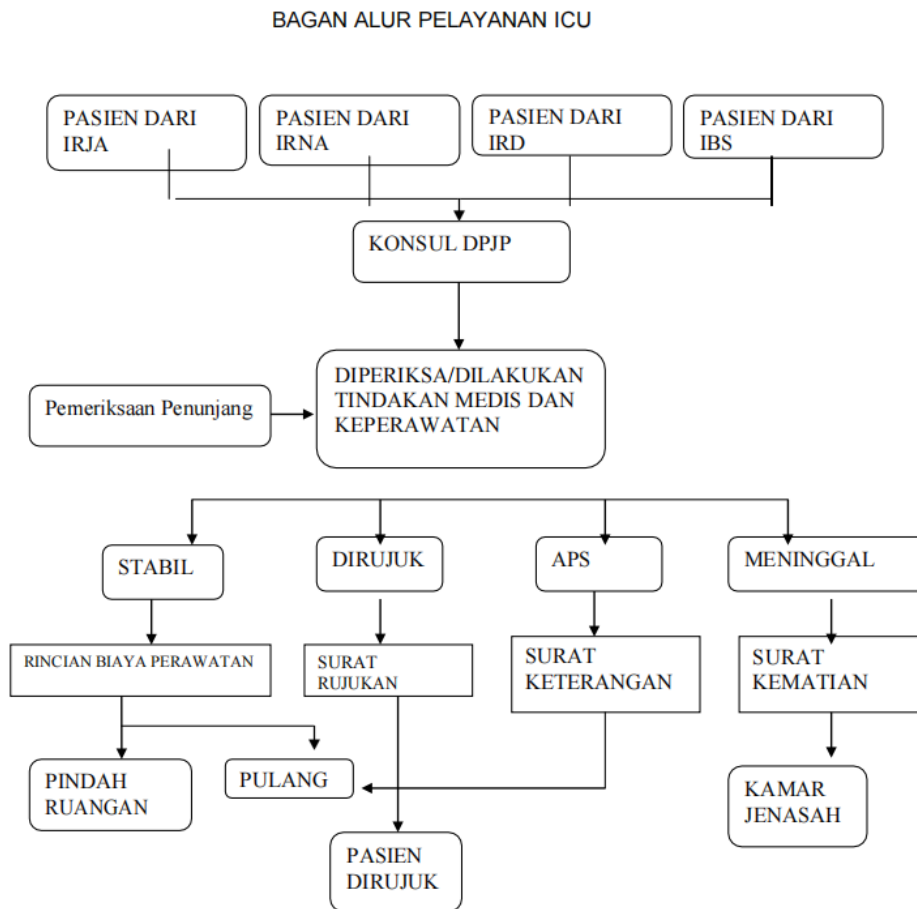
BAGAN ALUR PELAYANAN ICU

PASIEN DARI IRJA

PASIEN DARI IRNA

PASIEN DARI IRD

PASIEN DARI IBS

KONSUL DPJP

Pemeriksaan Penunjang

DIPERIKSA/DILAKUKAN TINDAKAN MEDIS DAN KEPERAWATAN

STABIL

DIRUJUK

APS

MENINGGAL

RINCIAN BIAYA PERAWATAN

SURAT RUJUKAN

SURAT KETERANGAN

SURAT KEMATIAN

PINDAH RUANGAN

PULANG

KAMAR JENASAH

PASIEN DIRUJUK